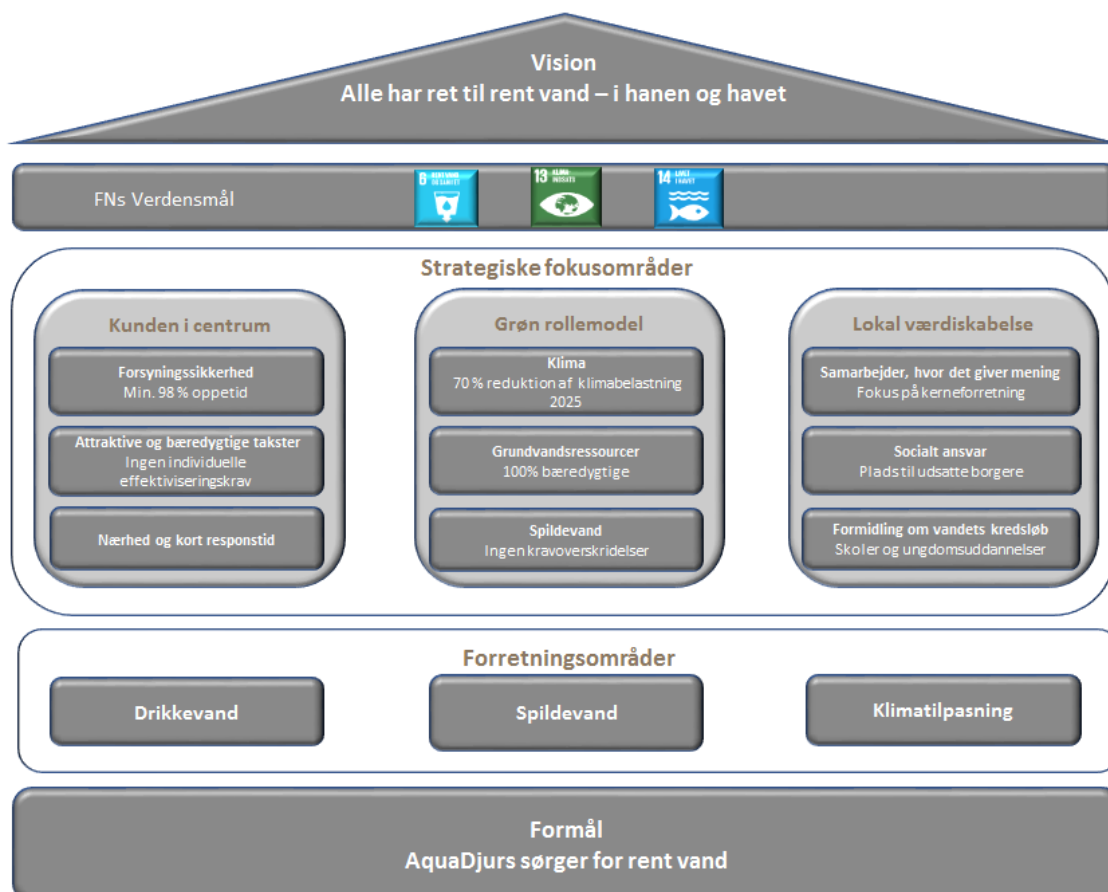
Vision
Alle har ret til rent vand – i hanen og havet

FNs Verdensmål

6 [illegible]

13 KLIMA INDSATS

14 LIVET I HAVET

Strategiske fokusområder

Kunden i centrum

Forsyningssikkerhed
Min. 98 % oppetid

Attraktive og bæredygtige takster
Ingen individuelle effektiviseringskrav

Nærhed og kort responstid

Grøn rollemodel

Klima
70 % reduktion af klimabelastning 2025

Grundvandsressourcer
100% bæredygtige

Spildevand
Ingen kravoverskridelser

Lokal værdiskabelse

Samarbejder, hvor det giver mening
Fokus på kerneforretning

Socialt ansvar
Plads til udsatte borgere

Formidling om vandets kredsløb
Skoler og ungdomsuddannelser

Forretningsområder

Drikkevand

Spildevand

Klimatilpasning

Formål
AquaDjurs sørger for rent vand